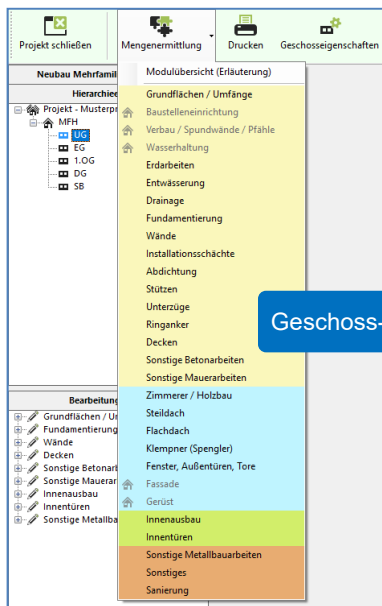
Projekt schließen
Mengenermittlung
Drucken
Geschosseigenschaften

Neubau Mehrfamil
Hierarchie
Projekt - Musterpr
MFH
UG
EG
1.OG
DG
SB

Bearbeitung
Grundflächen / Un
Fundamentierung
Wände
Decken
Sonstige Betonar
Sonstige Mauerar
Innenausbau
Innentüren
Sonstige Metallba

Modulübersicht (Erläuterung)
Grundflächen / Umfänge
Baustelleneinrichtung
Verbau / Spundwände / Pfähle
Wasserhaltung
Erdarbeiten
Entwässerung
Drainage
Fundamentierung
Wände
Installationsschächte
Abdichtung
Stützen
Unterzüge
Ringanker
Decken
Sonstige Betonarbeiten
Sonstige Mauerarbeiten
Zimmerer / Holzbau
Steildach
Flachdach
Klempner (Spengler)
Fenster, Außentüren, Tore
Fassade
Gerüst
Innenausbau
Innentüren
Sonstige Metallbauarbeiten
Sonstiges
Sanierung

Geschoss-